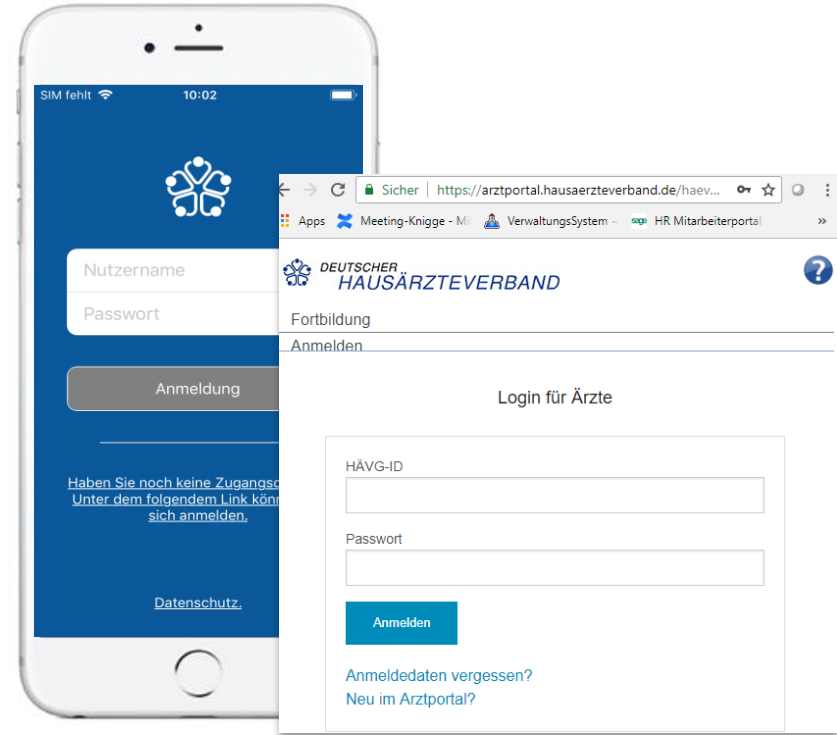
SIM fehlt 10:02

Nutzername
Passwort

Anmeldung

Haben Sie noch keine Zugangsd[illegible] Unter dem folgendem Link könn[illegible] sich anmelden.

Datenschutz.

Sicher https://arztportal.hausaerzteverband.de/haev...

Apps Meeting-Knigge - Mi VerwaltungsSystem – HR Mitarbeiterportal »

DEUTSCHER HAUSÄRZTEVERBAND

Fortbildung
Anmelden

Login für Ärzte

HÄVG-ID

Passwort

Anmelden

Anmeldedaten vergessen?
Neu im Arztportal?